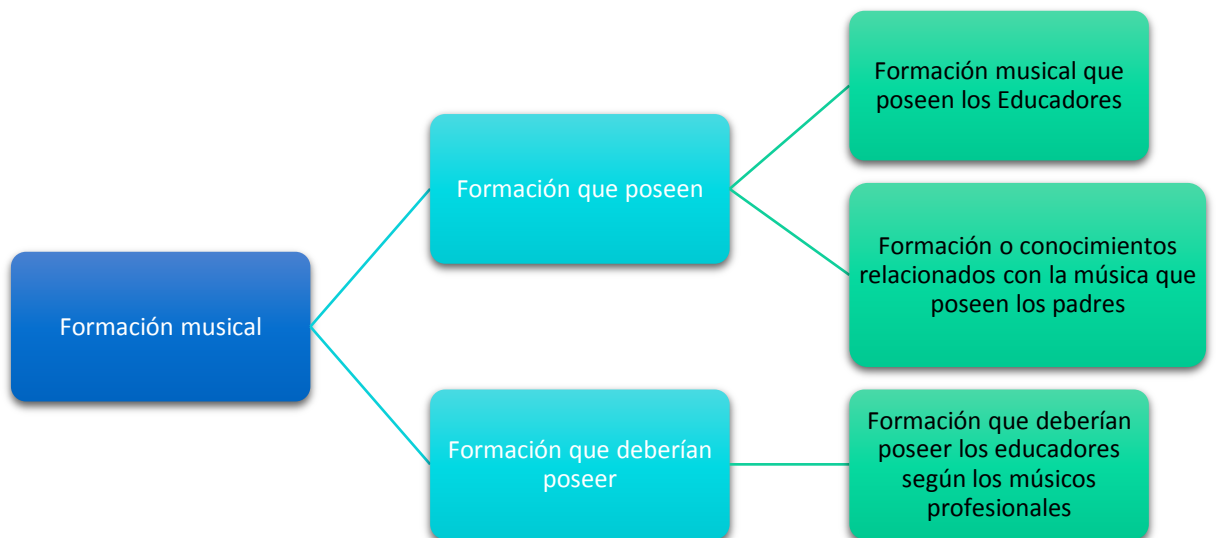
Formación musical

Formación que poseen

Formación musical que poseen los Educadores

Formación o conocimientos relacionados con la música que poseen los padres

Formación que deberían poseer

Formación que deberían poseer los educadores según los músicos profesionales